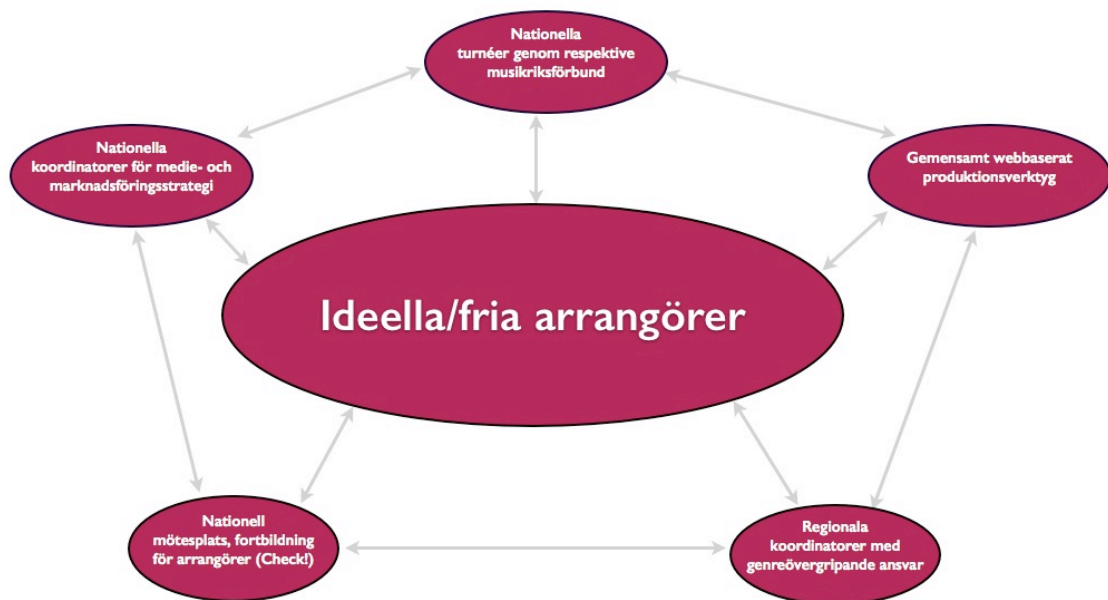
Nationella turnéer genom respektive musikriksförbund

Nationella koordinatorer för medie- och marknadsföringsstrategi

Gemensamt webbaserat produktionsverktyg

Ideella/fria arrangörer

Nationell mötesplats, fortbildning för arrangörer (Check!)

Regionala koordinatorer med genreövergripande ansvar